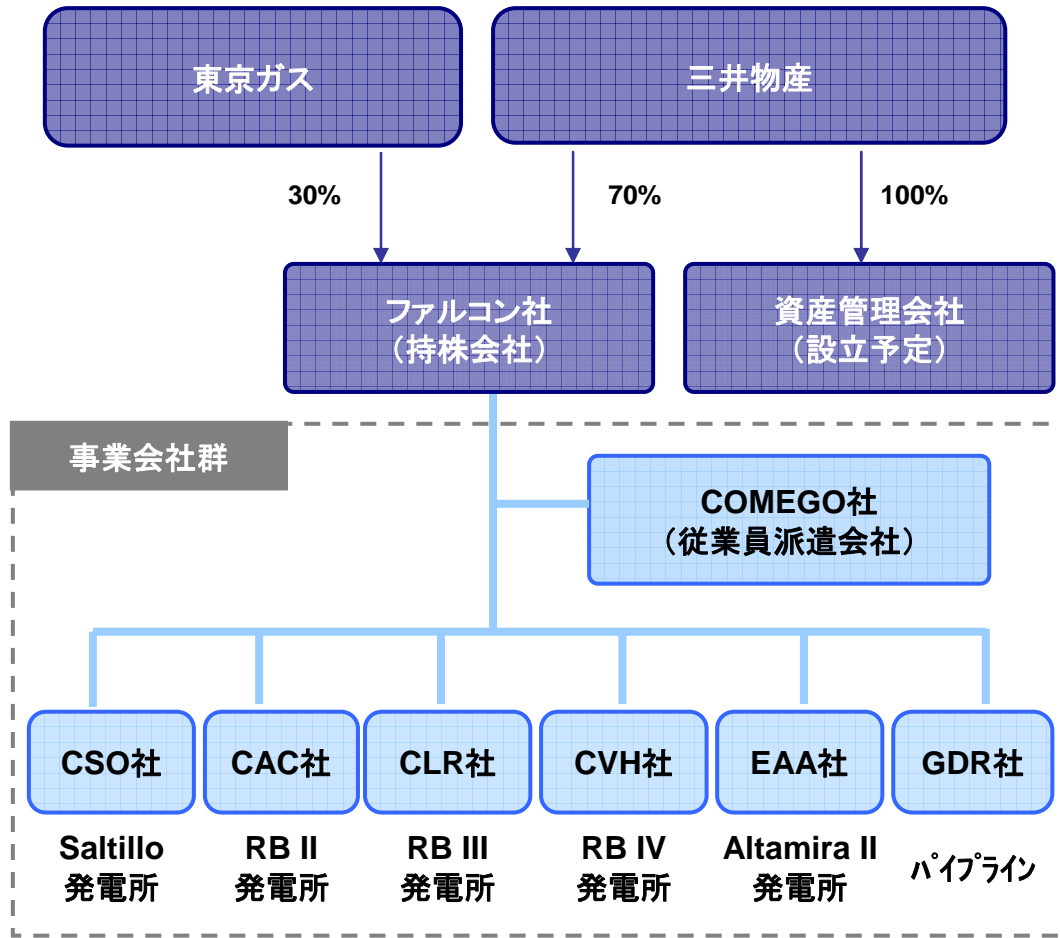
東京ガス

三井物産

30%

70%

100%

ファルコン社
（持株会社）

資産管理会社
（設立予定）

事業会社群

COMEGO社
（従業員派遣会社）

CSO社

CAC社

CLR社

CVH社

EAA社

GDR社

Saltillo
発電所

RB II
発電所

RB III
発電所

RB IV
発電所

Altamira II
発電所

パイプライン